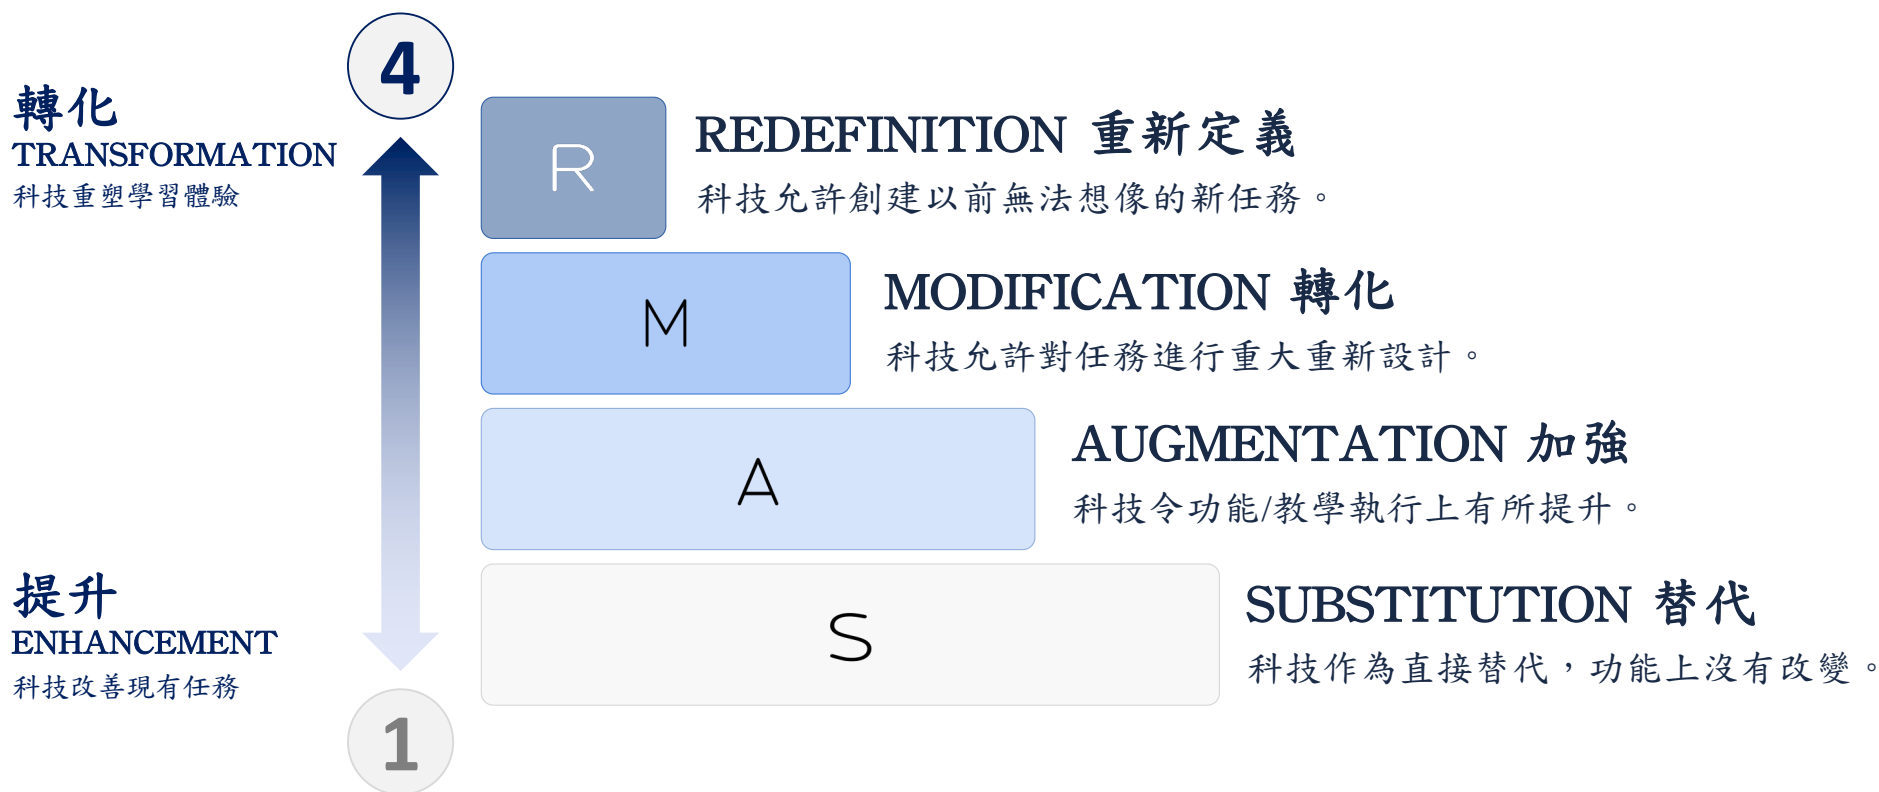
轉化
TRANSFORMATION
科技重塑學習體驗

4

R
REDEFINITION 重新定義
科技允許創建以前無法想像的新任務。

M
MODIFICATION 轉化
科技允許對任務進行重大重新設計。

A
AUGMENTATION 加強
科技令功能/教學執行上有所提升。

S
SUBSTITUTION 替代
科技作為直接替代，功能上沒有改變。

提升
ENHANCEMENT
科技改善現有任務

1